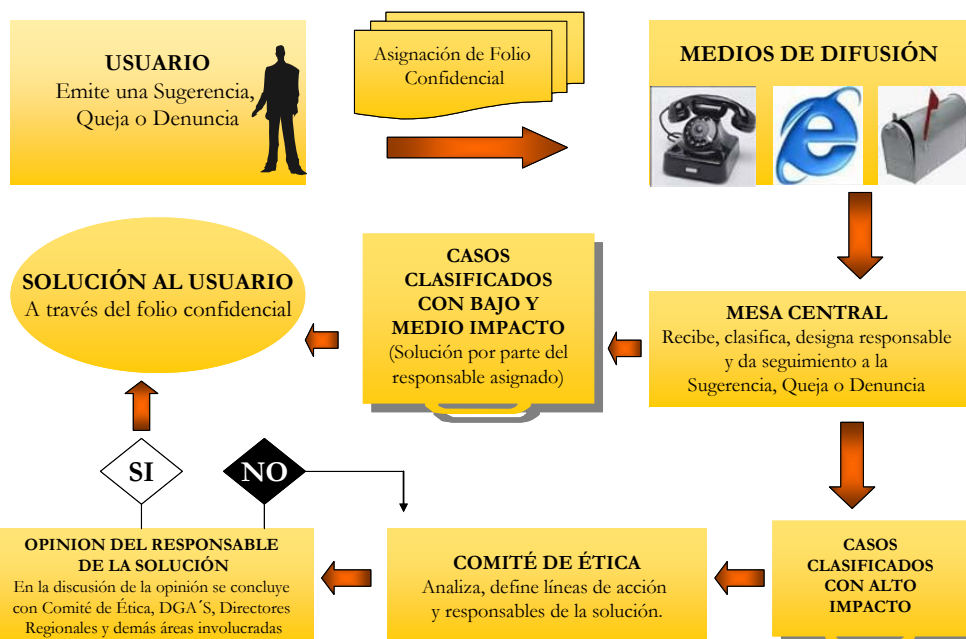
USUARIO
Emite una Sugerencia, Queja o Denuncia

Asignación de Folio Confidencial

MEDIOS DE DIFUSIÓN

SOLUCIÓN AL USUARIO
A través del folio confidencial

CASOS CLASIFICADOS CON BAJO Y MEDIO IMPACTO
(Solución por parte del responsable asignado)

MESA CENTRAL
Recibe, clasifica, designa responsable y da seguimiento a la Sugerencia, Queja o Denuncia

SI

NO

OPINION DEL RESPONSABLE DE LA SOLUCIÓN
En la discusión de la opinión se concluye con Comité de Ética, DGA´S, Directores Regionales y demás áreas involucradas

COMITÉ DE ÉTICA
Analiza, define líneas de acción y responsables de la solución.

CASOS CLASIFICADOS CON ALTO IMPACTO